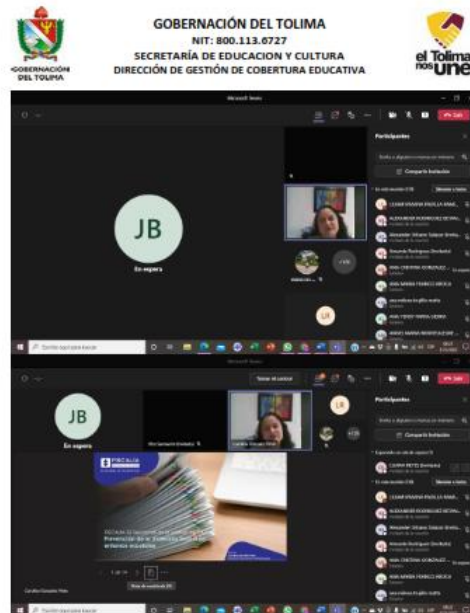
GOBERNACIÓN DEL TOLIMA
NIT: 800.113.6727
SECRETARÍA DE EDUCACION Y CULTURA
DIRECCIÓN DE GESTIÓN DE COBERTURA EDUCATIVA

GOBERNACIÓN DEL TOLIMA

el Tolima nos une

Microsoft Teams

Participantes

Compartir invitación

JB
En espera

LR

JB
En espera

LR

Microsoft Teams

Participantes

Compartir invitación

FISCALIA

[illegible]